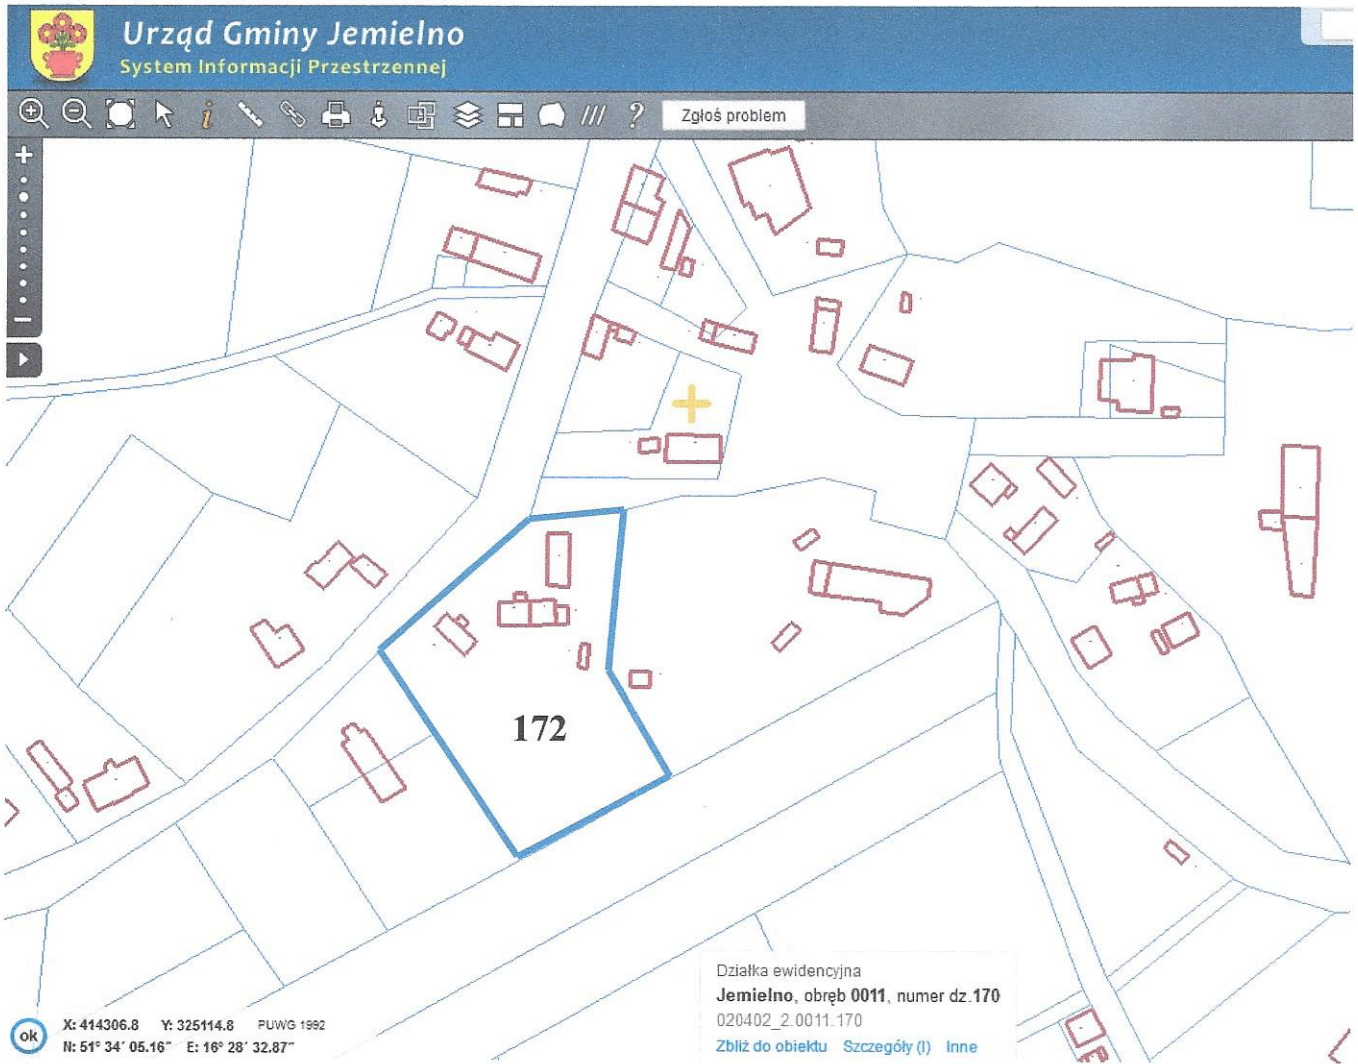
Urząd Gminy Jemielno
System Informacji Przestrzennej

Zgłoś problem

172

Działka ewidencyjna
Jemielno, obręb 0011, numer dz.170
020402_2.0011.170
Zbliż do obiektu Szczegóły (I) Inne

ok X: 414306.8 Y: 325114.8 PUWG 1992
N: 51° 34′ 05.16″ E: 16° 28′ 32.87″